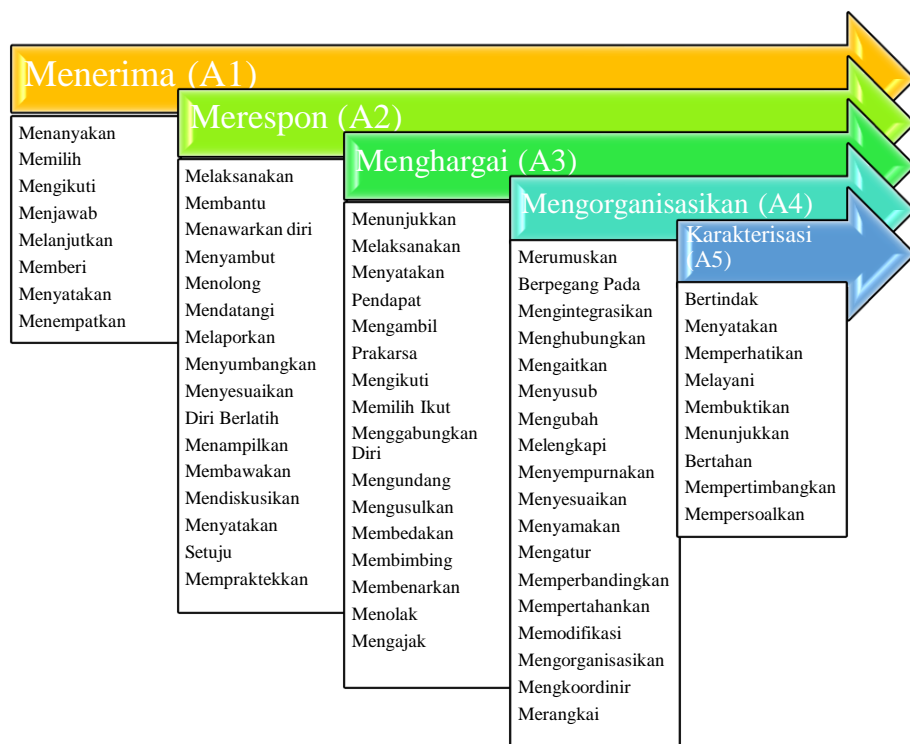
Menerima (A1)

Menanyakan
Memilih
Mengikuti
Menjawab
Melanjutkan
Memberi
Menyatakan
Menempatkan

Merespon (A2)

Melaksanakan
Membantu
Menawarkan diri
Menyambut
Menolong
Mendatangi
Melaporkan
Menyumbangkan
Menyesuaikan
Diri Berlatih
Menampilkan
Membawakan
Mendiskusikan
Menyatakan
Setuju
Mempraktekkan

Menghargai (A3)

Menunjukkan
Melaksanakan
Menyatakan
Pendapat
Mengambil
Prakarsa
Mengikuti
Memilih Ikut
Menggabungkan Diri
Mengundang
Mengusulkan
Membedakan
Membimbing
Membenarkan
Menolak
Mengajak

Mengorganisasikan (A4)

Merumuskan
Berpegang Pada
Mengintegrasikan
Menghubungkan
Mengaitkan
Menyusub
Mengubah
Melengkapi
Menyempurnakan
Menyesuaikan
Menyamakan
Mengatur
Memperbandingkan
Mempertahankan
Memodifikasi
Mengorganisasikan
Mengkoordinir
Merangkai

Karakterisasi (A5)

Bertindak
Menyatakan
Memperhatikan
Melayani
Membuktikan
Menunjukkan
Bertahan
Mempertimbangkan
Mempersoalkan